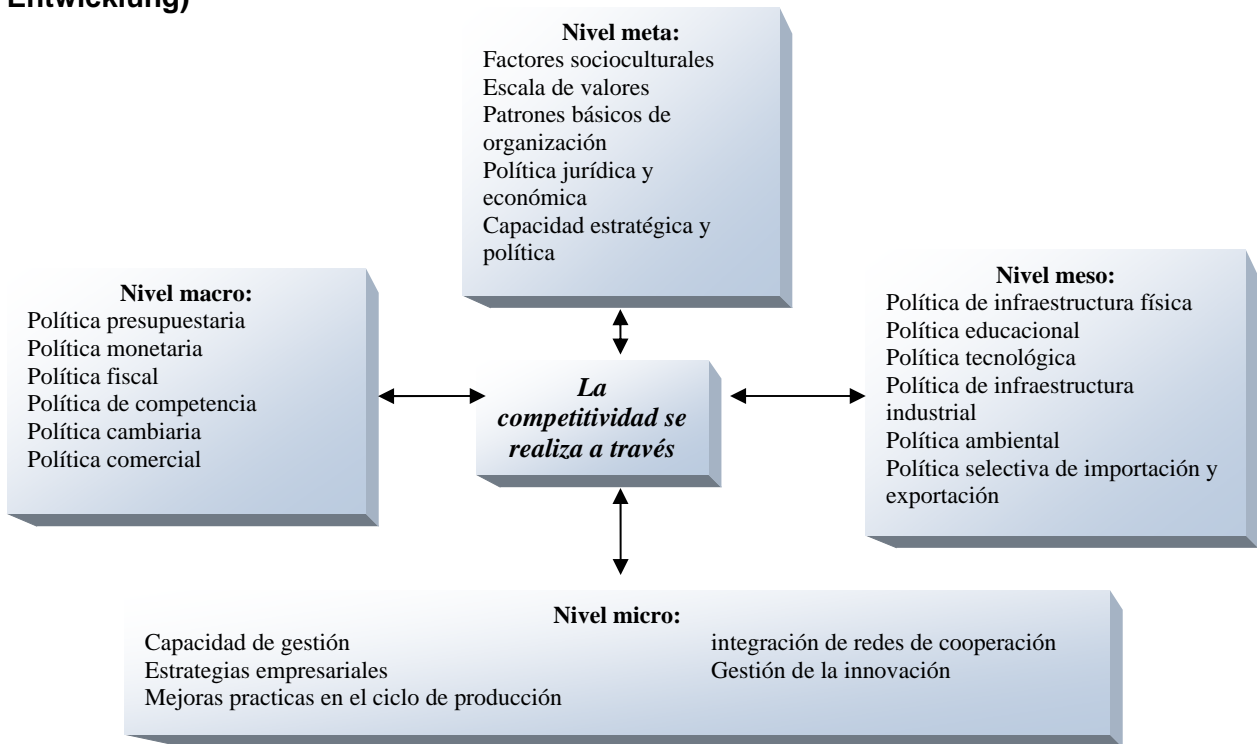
Entwicklung)

Nivel meta:
Factores socioculturales
Escala de valores
Patrones básicos de organización
Política jurídica y económica
Capacidad estratégica y política

Nivel macro:
Política presupuestaria
Política monetaria
Política fiscal
Política de competencia
Política cambiaria
Política comercial

La competitividad se realiza a través

Nivel meso:
Política de infraestructura física
Política educacional
Política tecnológica
Política de infraestructura industrial
Política ambiental
Política selectiva de importación y exportación

Nivel micro:
Capacidad de gestión
Estrategias empresariales
Mejoras practicas en el ciclo de producción
integración de redes de cooperación
Gestión de la innovación